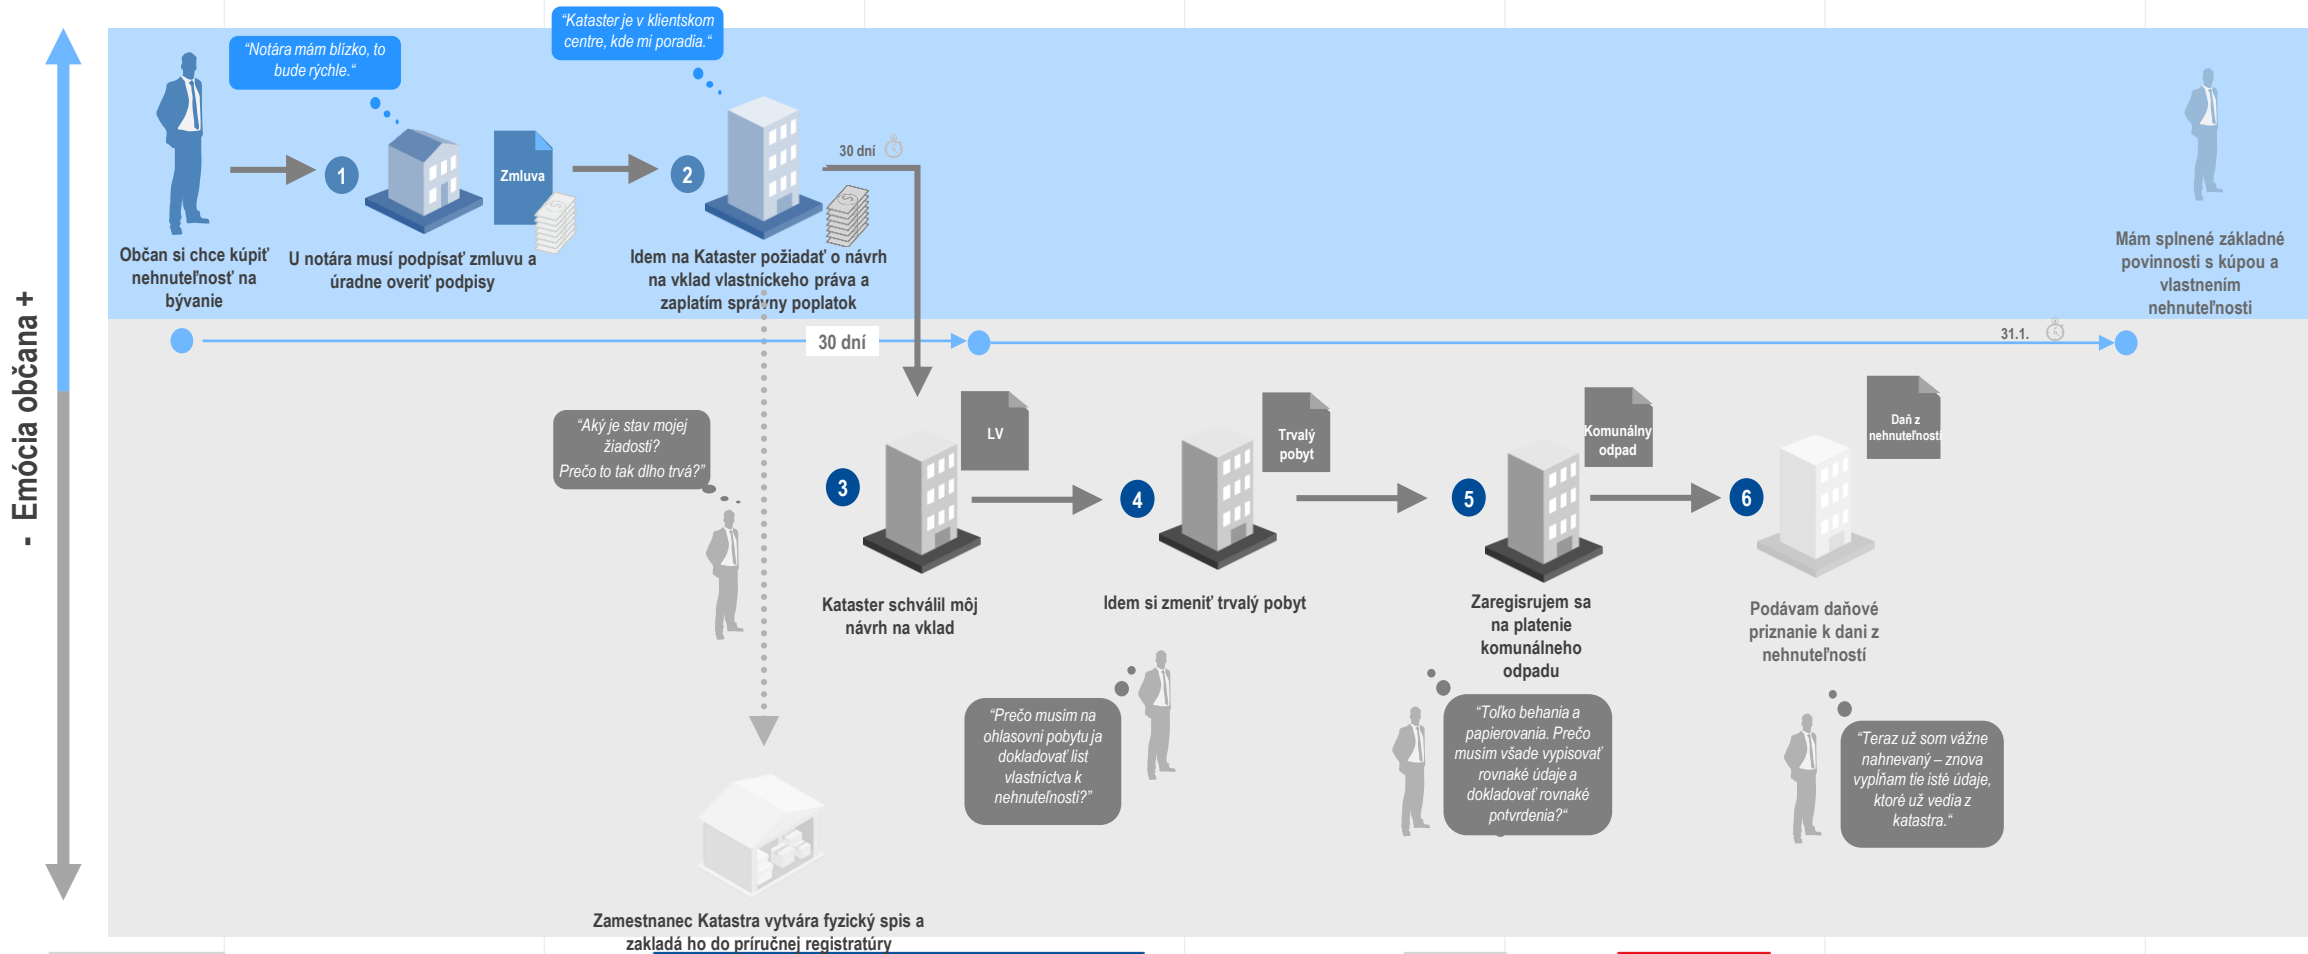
- Emócia občana +

"Notára mám blízko, to bude rýchle."

"Kataster je v klientskom centre, kde mi poradia."

1

Zmluva

2

30 dní

Občan si chce kúpiť nehnuteľnosť na bývanie

U notára musí podpísať zmluvu a úradne overiť podpisy

Idem na Kataster požiadať o návrh na vklad vlastníckeho práva a zaplatím správny poplatok

Mám splnené základné povinnosti s kúpou a vlastnením nehnuteľnosti

30 dní

31.1.

"Aký je stav mojej žiadosti? Prečo to tak dlho trvá?"

LV

Trvalý pobyt

Komunálny odpad

Daň z nehnuteľnosti

3

4

5

6

Kataster schválil môj návrh na vklad

Idem si zmeniť trvalý pobyt

Zaregisrujem sa na platenie komunálneho odpadu

Podávam daňové priznanie k dani z nehnuteľností

"Prečo musím na ohlasovni pobytu ja dokladovať list vlastníctva k nehnuteľnosti?"

"Toľko behania a papierovania. Prečo musím všade vypisovať rovnaké údaje a dokladovať rovnaké potvrdenia?"

"Teraz už som vážne nahnevaný – znova vypĺňam tie isté údaje, ktoré už vedia z katastra."

Zamestnanec Katastra vytvára fyzický spis a zakladá ho do príručnej registratúry